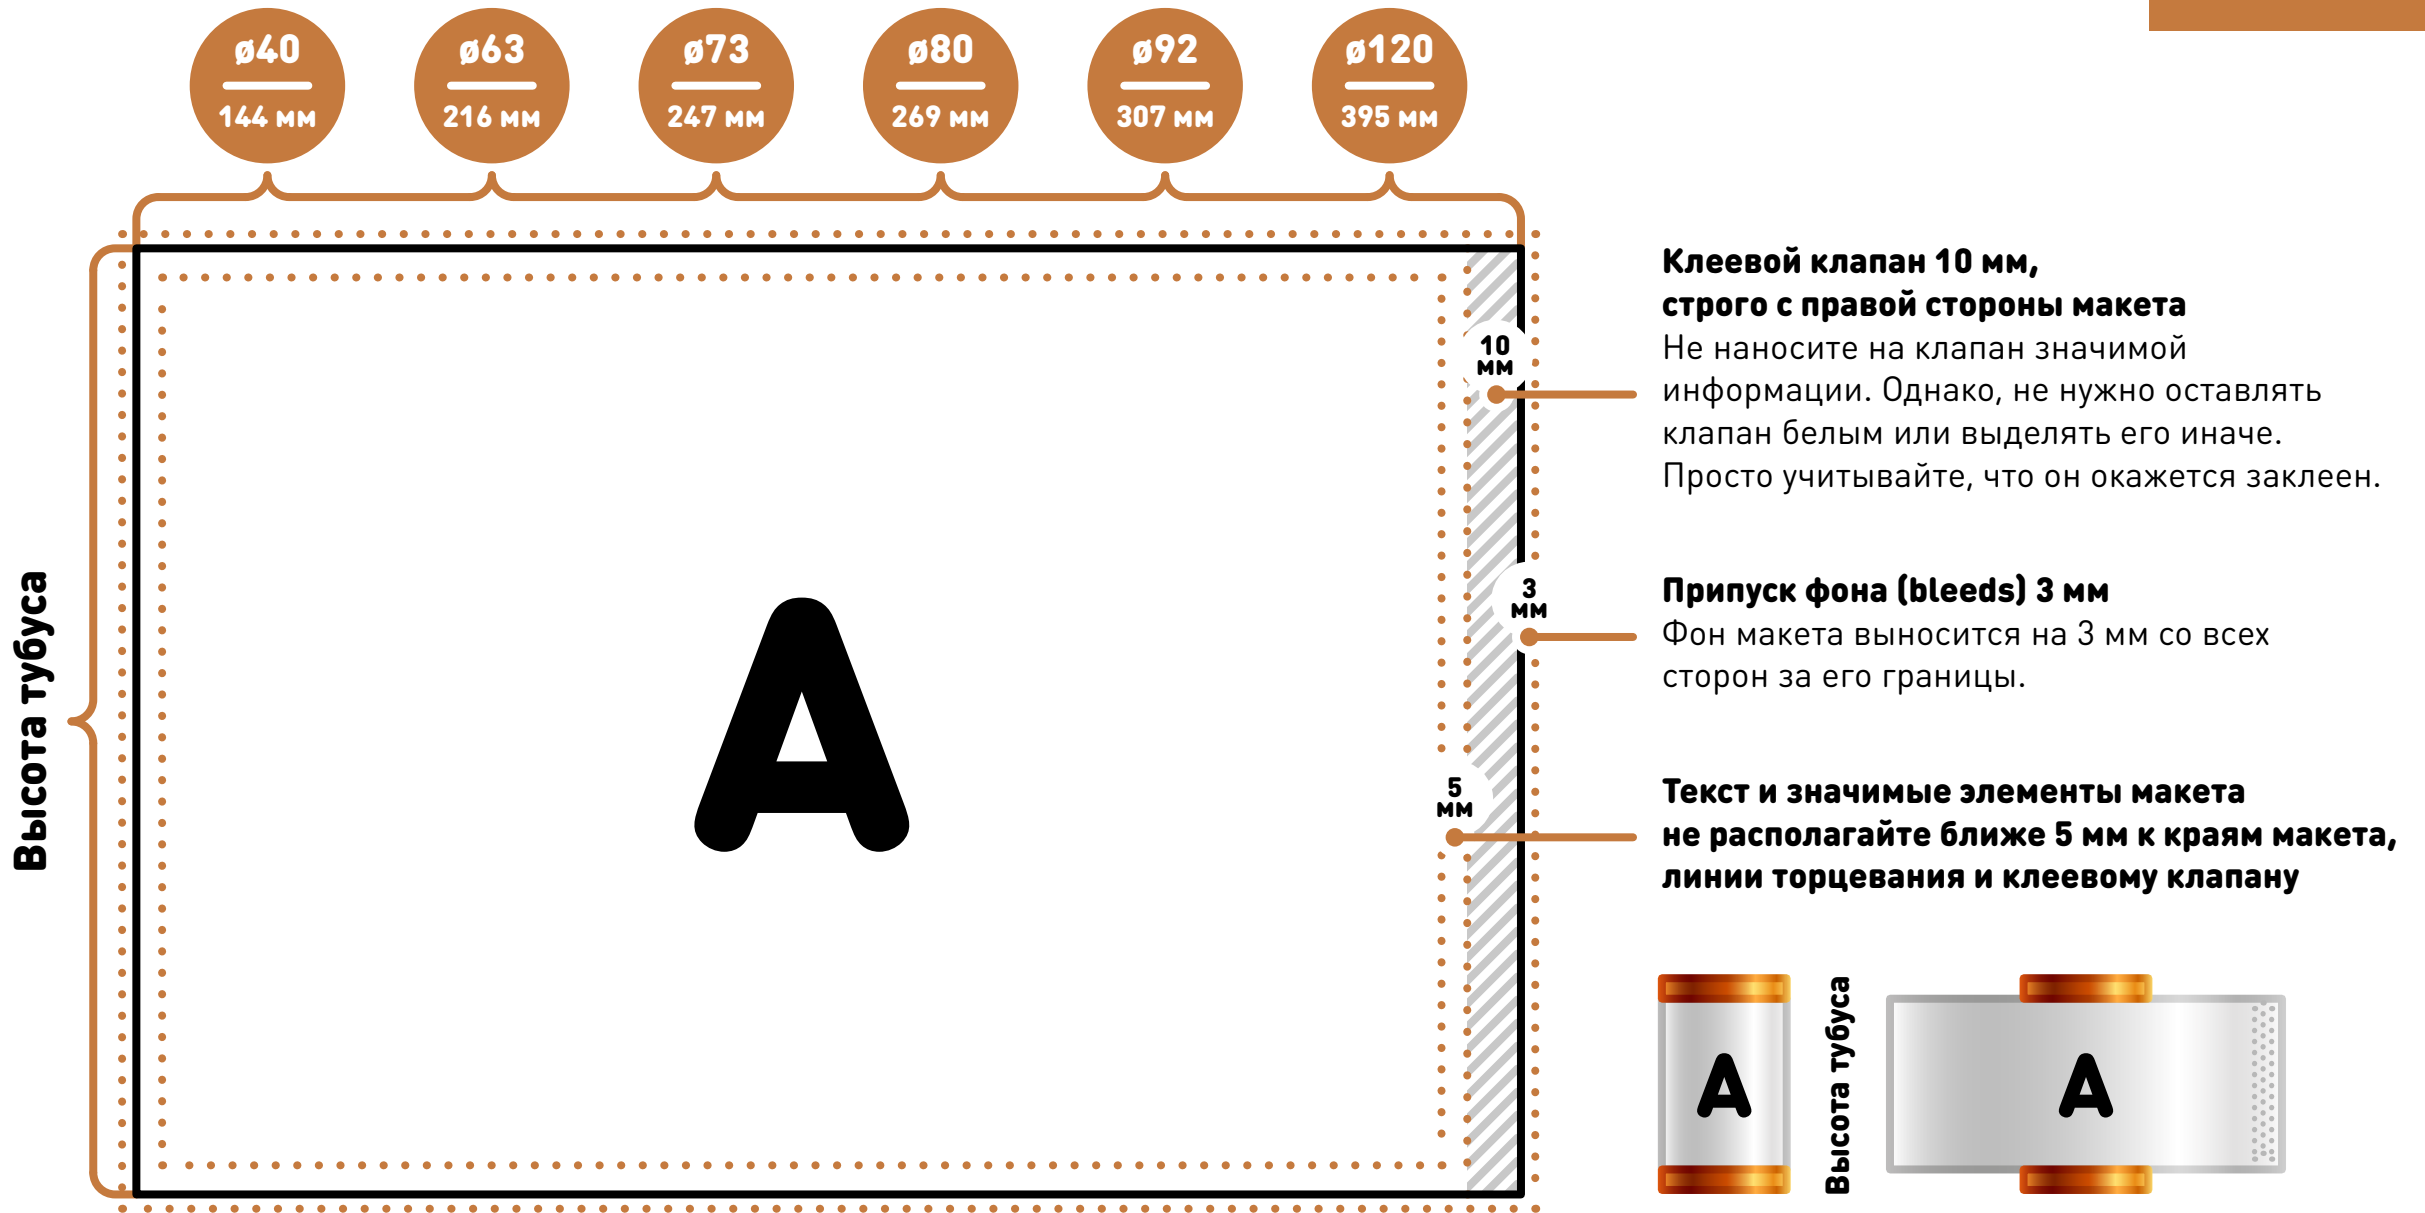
ø40
144 мм

ø63
216 мм

ø73
247 мм

ø80
269 мм

ø92
307 мм

ø120
395 мм

Высота тубуса

A

10 мм

3 мм

5 мм

**Клеевой клапан 10 мм, строго с правой стороны макета**
Не наносите на клапан значимой информации. Однако, не нужно оставлять клапан белым или выделять его иначе. Просто учитывайте, что он окажется заклеен.

**Припуск фона (bleeds) 3 мм**
Фон макета выносится на 3 мм со всех сторон за его границы.

**Текст и значимые элементы макета не располагайте ближе 5 мм к краям макета, линии торцевания и клеевому клапану**

A

Высота тубуса

A